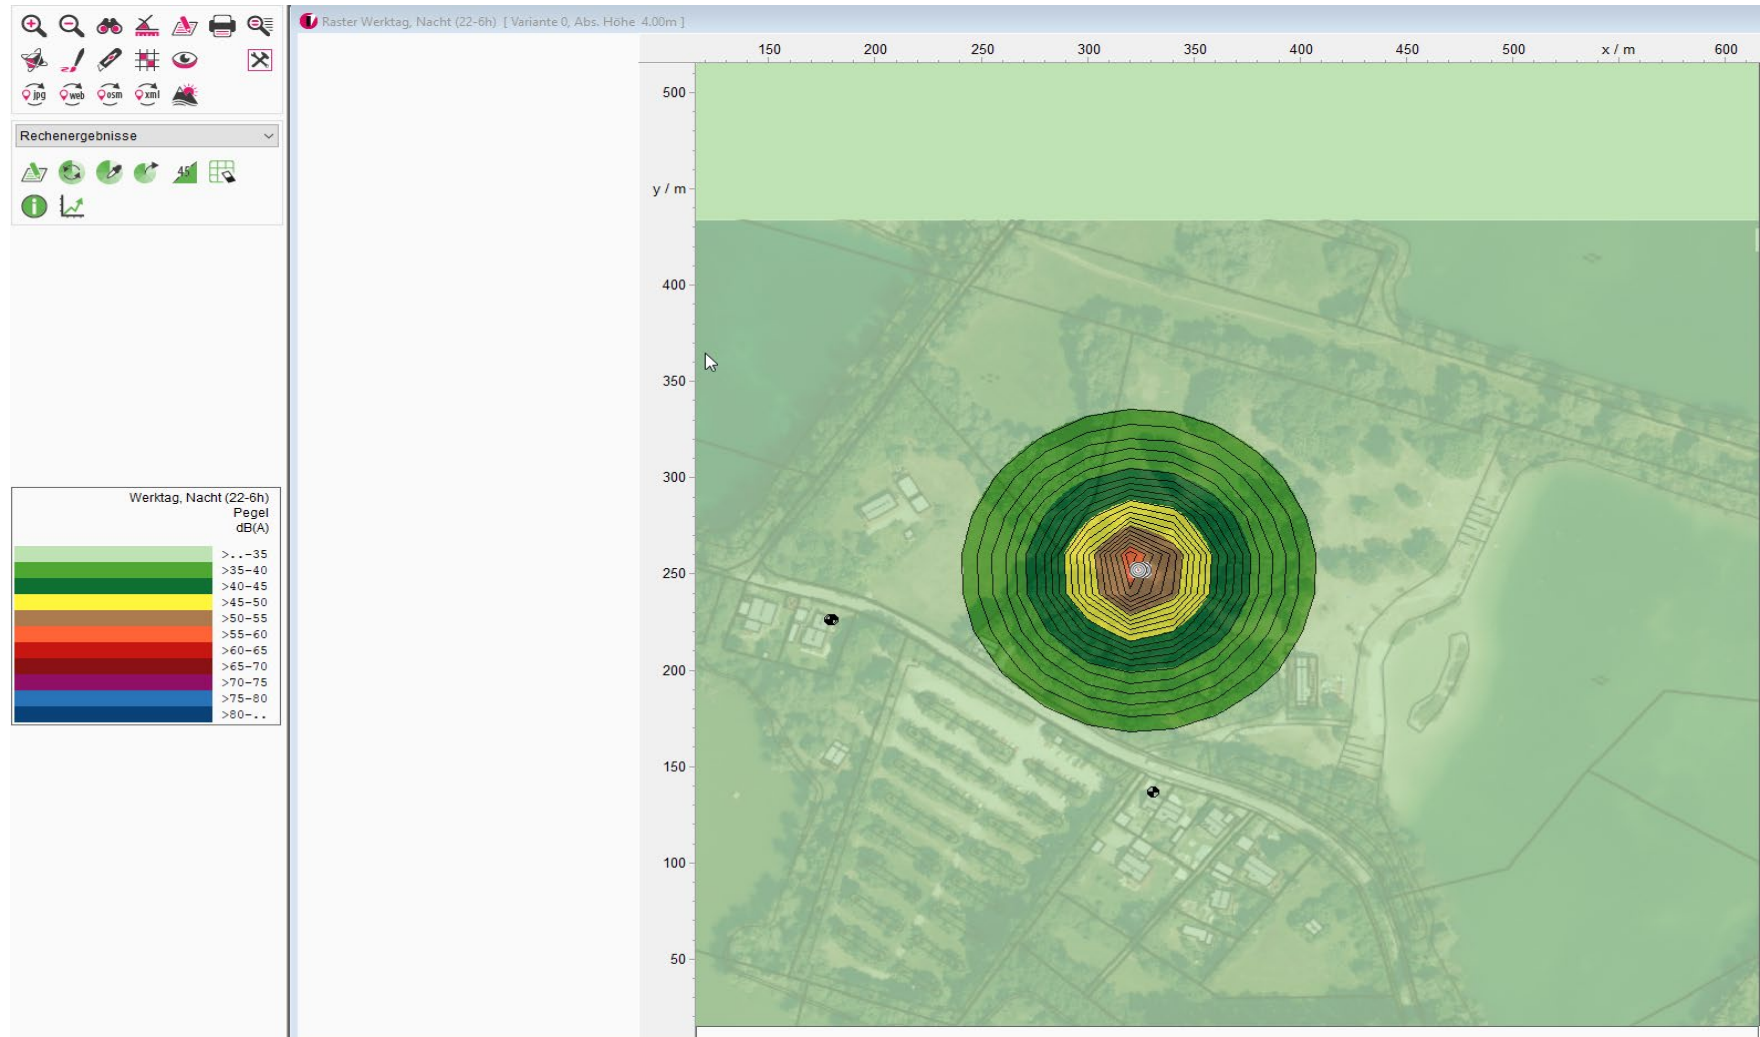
jpg web osm xml

Rechenergebnisse

45

Werktag, Nacht (22-6h)
Pegel
dB(A)

>..-35
>35-40
>40-45
>45-50
>50-55
>55-60
>60-65
>65-70
>70-75
>75-80
>80-..

Raster Werktag, Nacht (22-6h) [ Variante 0, Abs. Höhe 4.00m ]

150 200 250 300 350 400 450 500 x / m 600

500
y / m
400
350
300
250
200
150
100
50